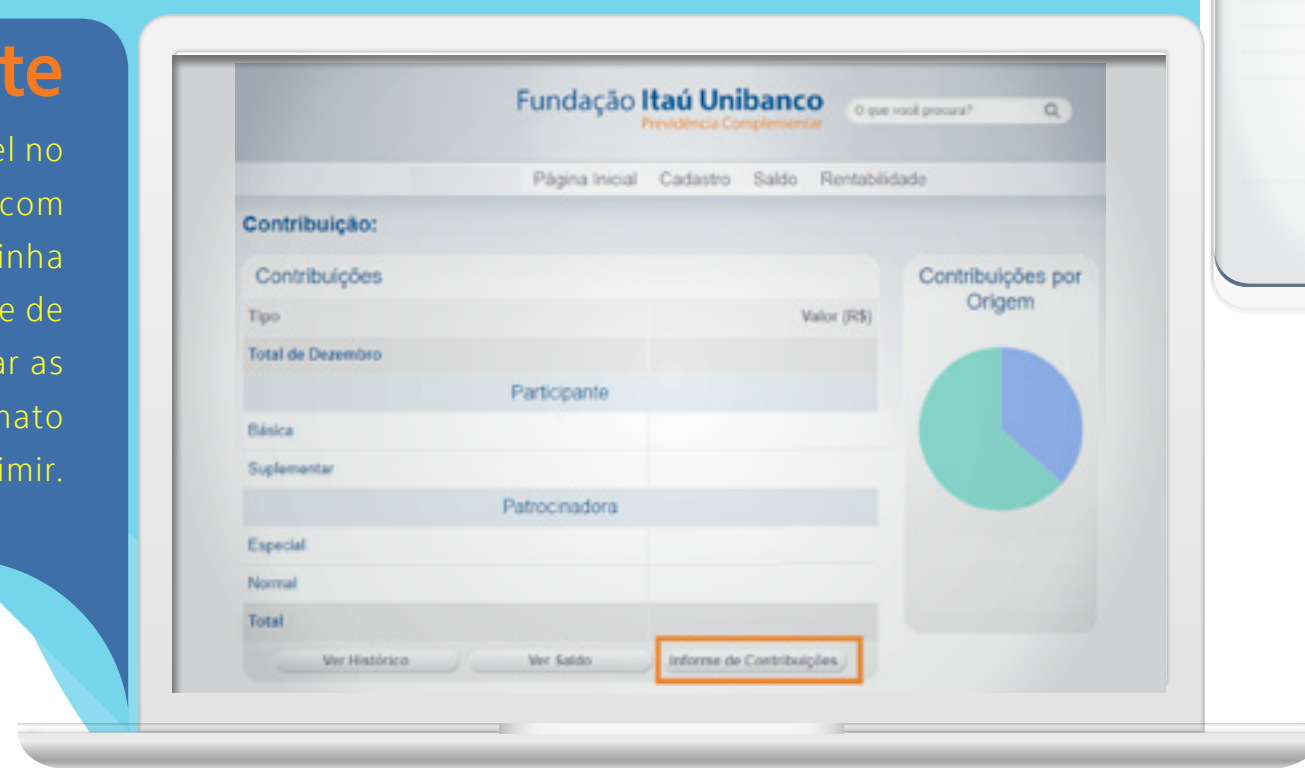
te

el no
com
inha
e de
ar as
nato
imir.

Fundação Itaú Unibanco
Previdência Complementar

O que você procura?

Página Inicial Cadastro Saldo Rentabilidade

Contribuição:

Contribuições

| Tipo | Valor (R$) |
|---|---|
| Total de Dezembro | |
| Participante | |
| Básica | |
| Suplementar | |
| Patrocinadora | |
| Especial | |
| Normal | |
| Total | |

Ver Histórico Ver Saldo Informe de Contribuições

Contribuições por Origem